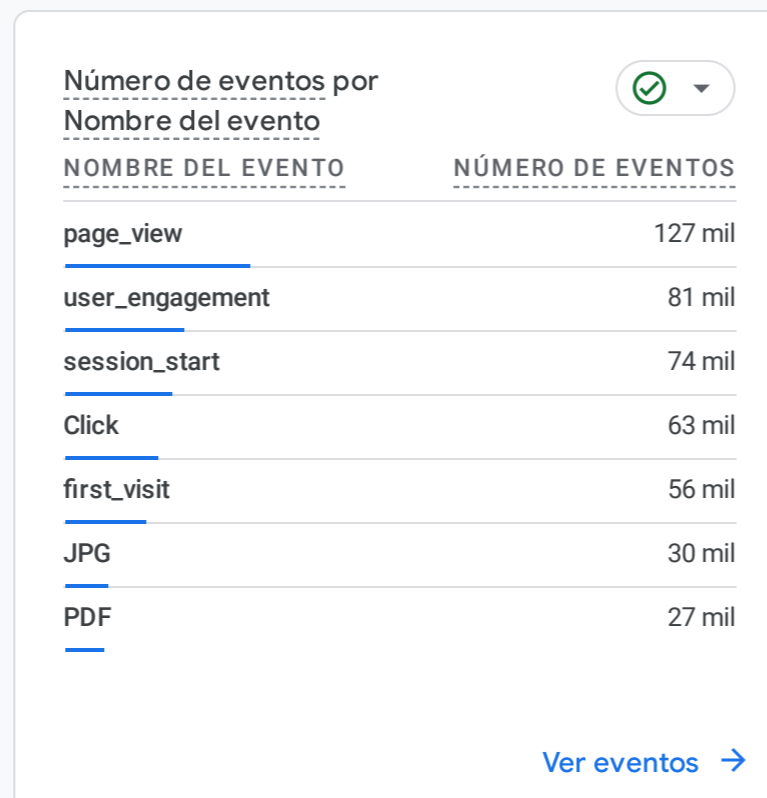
Número de eventos por Nombre del evento

| NOMBRE DEL EVENTO | NÚMERO DE EVENTOS |
|---|---|
| page_view | 127 mil |
| user_engagement | 81 mil |
| session_start | 74 mil |
| Click | 63 mil |
| first_visit | 56 mil |
| JPG | 30 mil |
| PDF | 27 mil |

Ver eventos →